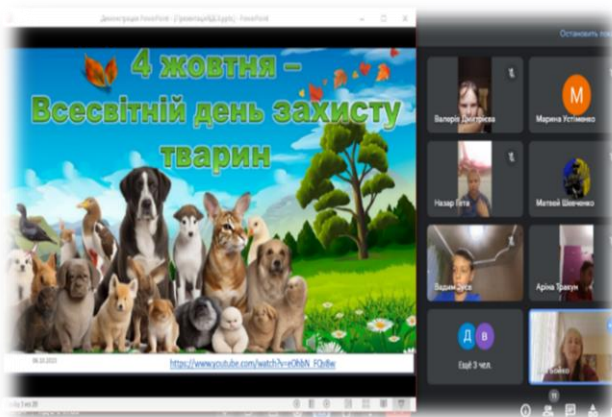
4 жовтня –
Всесвітній день захисту
тварин

https://www.youtube.com/watch?v=eOhbN_FQs8w

Остановить пок

Валерія Дмитрієва

Марина Устименко

Назар Гета

Матвей Шевченко

Вадим Зуєв

Аріна Тракун

Ещё 3 чел.

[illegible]